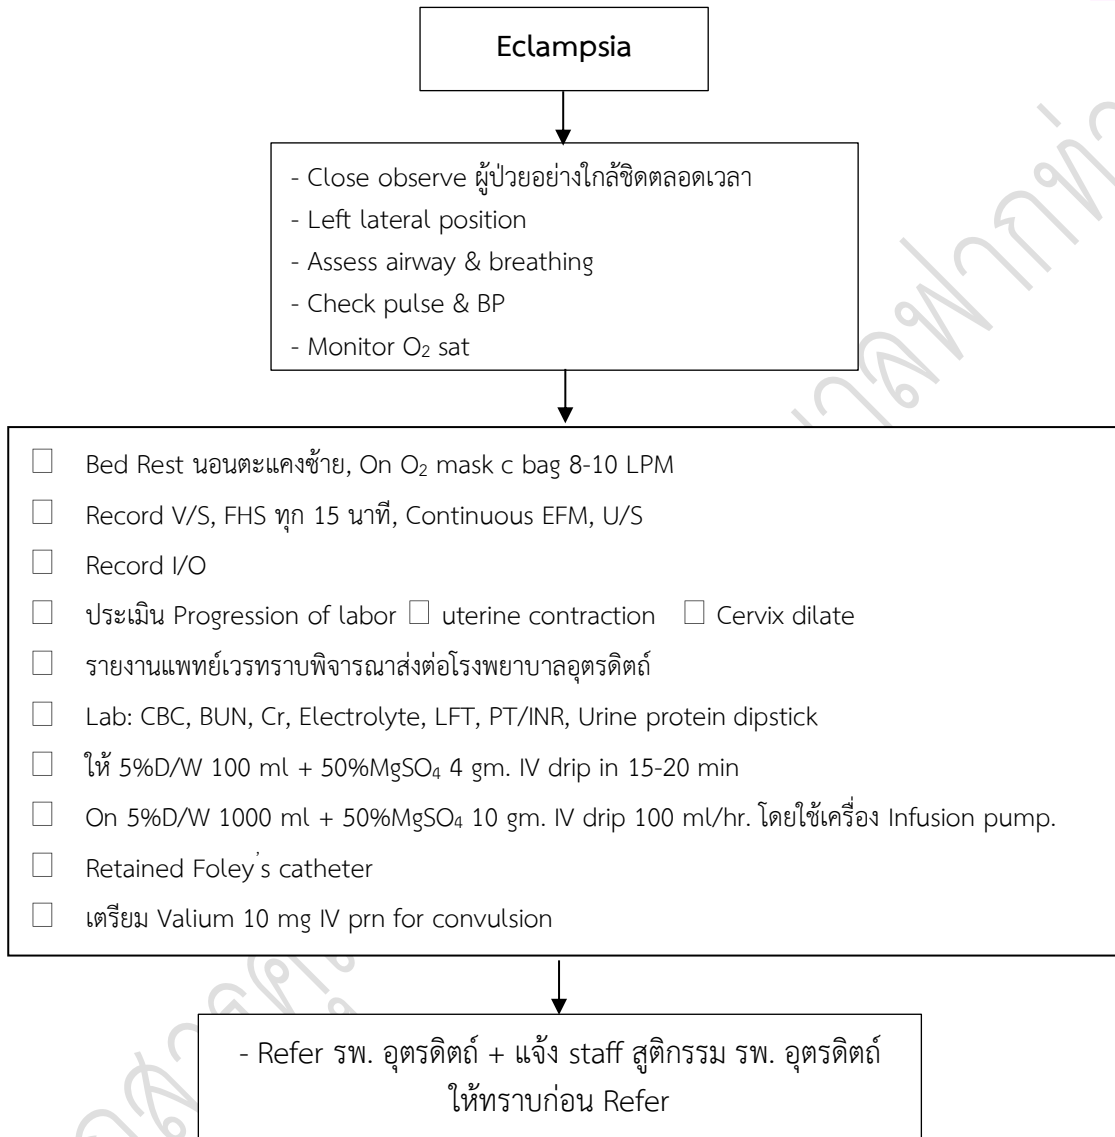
Eclampsia

- Close observe ผู้ป่วยอย่างใกล้ชิดตลอดเวลา
- Left lateral position
- Assess airway & breathing
- Check pulse & BP
- Monitor $O_2$ sat

☐ Bed Rest นอนตะแคงซ้าย, On $O_2$ mask c bag 8-10 LPM
☐ Record V/S, FHS ทุก 15 นาที, Continuous EFM, U/S
☐ Record I/O
☐ ประเมิน Progression of labor ☐ uterine contraction ☐ Cervix dilate
☐ รายงานแพทย์เวรทราบพิจารณาส่งต่อโรงพยาบาลอุตรดิตถ์
☐ Lab: CBC, BUN, Cr, Electrolyte, LFT, PT/INR, Urine protein dipstick
☐ ให้ 5%D/W 100 ml + 50%$MgSO_4$ 4 gm. IV drip in 15-20 min
☐ On 5%D/W 1000 ml + 50%$MgSO_4$ 10 gm. IV drip 100 ml/hr. โดยใช้เครื่อง Infusion pump.
☐ Retained Foley's catheter
☐ เตรียม Valium 10 mg IV prn for convulsion

- Refer รพ. อุตรดิตถ์ + แจ้ง staff สูติกรรม รพ. อุตรดิตถ์ ให้ทราบก่อน Refer